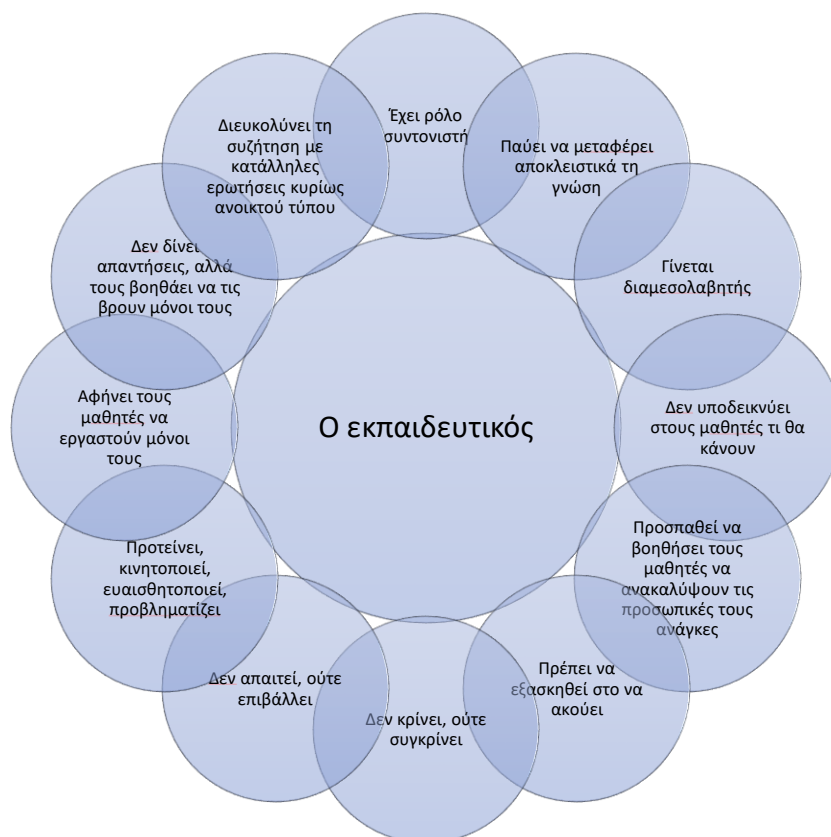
Έχει ρόλο συντονιστή

Παύει να μεταφέρει αποκλειστικά τη γνώση

Γίνεται διαμεσολαβητής

Δεν υποδεικνύει στους μαθητές τι θα κάνουν

Προσπαθεί να βοηθήσει τους μαθητές να ανακαλύψουν τις προσωπικές τους ανάγκες

Πρέπει να εξασκηθεί στο να ακούει

Δεν κρίνει, ούτε συγκρίνει

Δεν απαιτεί, ούτε επιβάλλει

Προτείνει, κινητοποιεί, ευαισθητοποιεί, προβληματίζει

Αφήνει τους μαθητές να εργαστούν μόνοι τους

Δεν δίνει απαντήσεις, αλλά τους βοηθάει να τις βρουν μόνοι τους

Διευκολύνει τη συζήτηση με κατάλληλες ερωτήσεις κυρίως ανοικτού τύπου

Ο εκπαιδευτικός